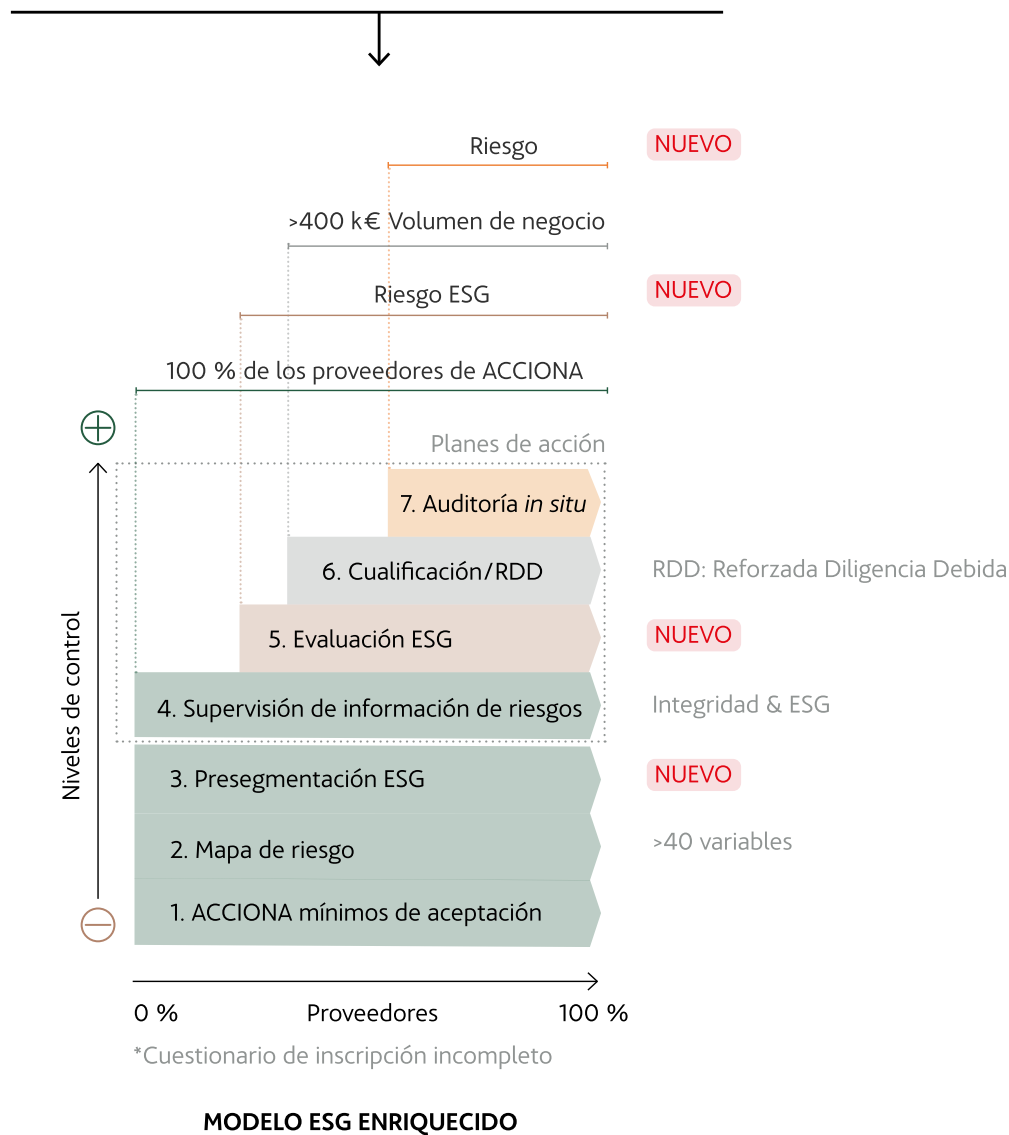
Riesgo

NUEVO

>400 k€ Volumen de negocio

Riesgo ESG

NUEVO

100 % de los proveedores de ACCIONA

Planes de acción

7. Auditoría *in situ*

6. Cualificación/RDD

RDD: Reforzada Diligencia Debida

5. Evaluación ESG

NUEVO

4. Supervisión de información de riesgos

Integridad & ESG

3. Presegmentación ESG

NUEVO

2. Mapa de riesgo

>40 variables

1. ACCIONA mínimos de aceptación

Niveles de control

0 %

Proveedores

100 %

*Cuestionario de inscripción incompleto

MODELO ESG ENRIQUECIDO